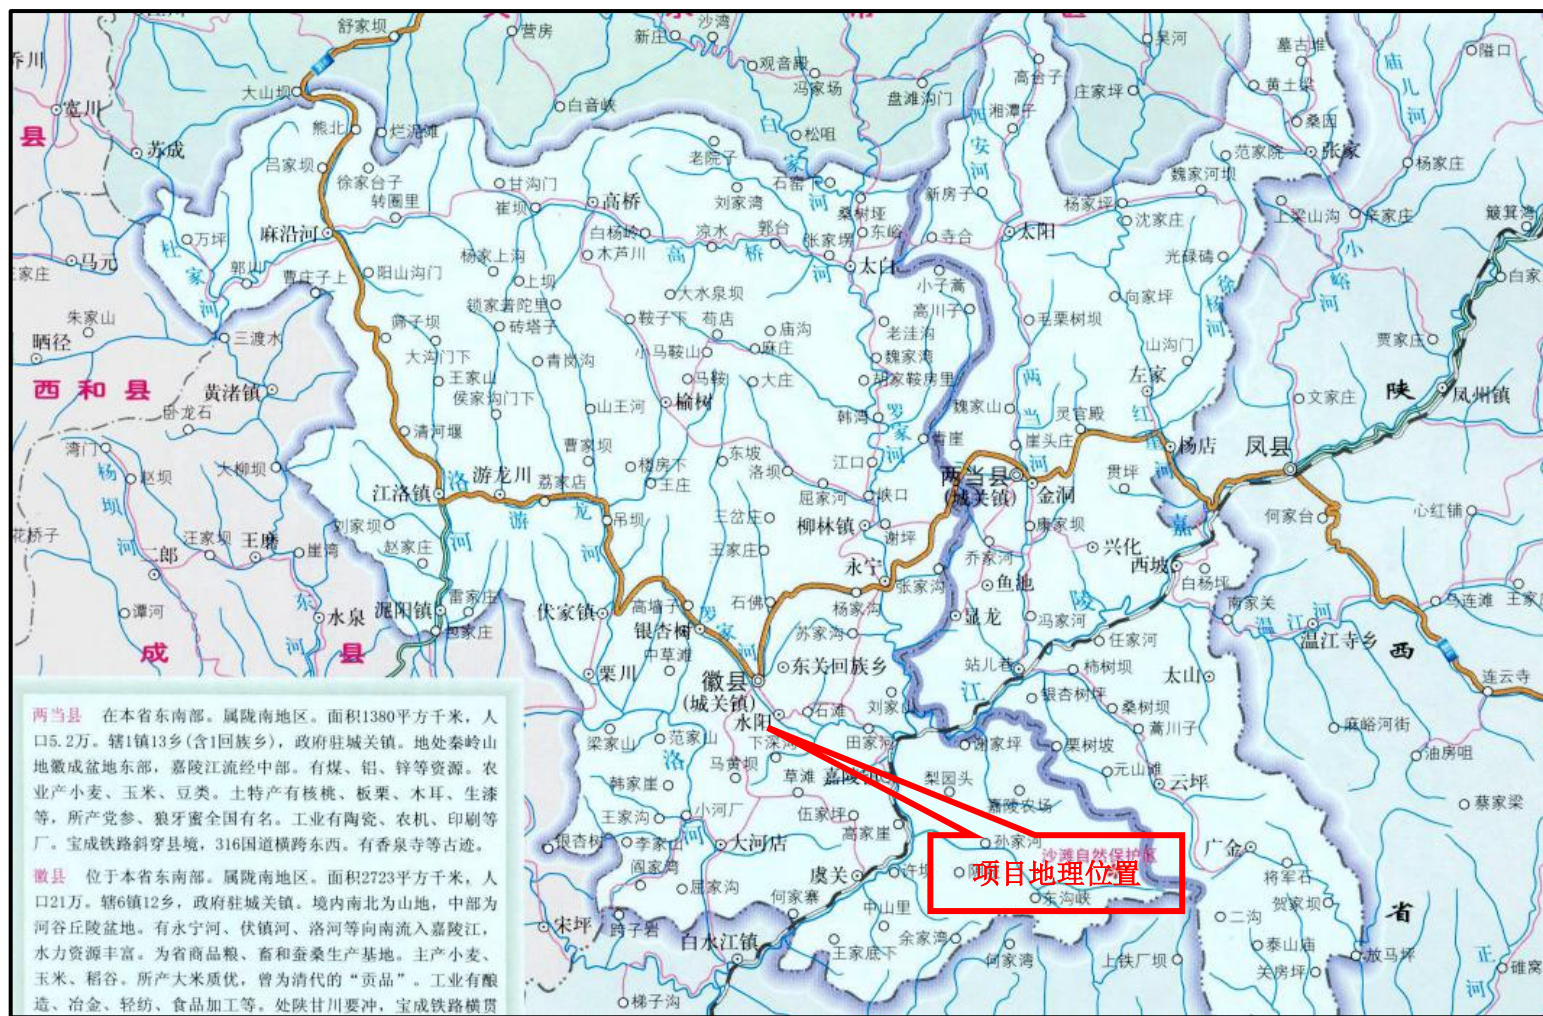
两当县 在本省东南部。属陇南地区。面积1380平方千米，人口5.2万。辖1镇13乡（含1回族乡），政府驻城关镇。地处秦岭山地徽成盆地东部，嘉陵江流经中部。有煤、铝、锌等资源。农业产小麦、玉米、豆类。土特产有核桃、板栗、木耳、生漆等，所产党参、狼牙蜜全国有名。工业有陶瓷、农机、印刷等厂。宝成铁路斜穿县境，316国道横跨东西。有香泉寺等古迹。

徽县 位于本省东南部。属陇南地区。面积2723平方千米，人口21万。辖6镇12乡，政府驻城关镇。境内南北为山地，中部为河谷丘陵盆地。有永宁河、伏镇河、洛河等向南流入嘉陵江，水力资源丰富。为省商品粮、畜和蚕桑生产基地。主产小麦、玉米、稻谷。所产大米质优，曾为清代的"贡品"。工业有酿造、冶金、轻纺、食品加工等。处陕甘川要冲，宝成铁路横贯

项目地理位置

沙渡自然保护区

西和县 成县 两当县（城关镇） 徽县（城关镇） 凤县 陕西省

舒家坝 营房 沙湾 新庄 观音殿 冯家场 白音峡 盘滩沟门 高台子 湘潭子 庄家坪 泉河 暴古堆 黄土梁 阳口 大山坝 熊北 烂泥滩 宽川 苏成 吕家坝 徐家台子 转圈里 甘沟门 崔坝 高桥 老院子 石窑下 刘家湾 白杨岭 木芦川 凉水 郭台 张家坝 桑树垭 东岭 寺台 太阳 新房子 魏家河坝 杨家坪 沈家庄 范家院 张家 杨家庄 桑园 上梁山沟 东家庄 簸箕湾 麻沿河 万坪 郭山 马元 家庄 曹庄子上 阳山沟门 杨家上沟 上坝 大水泉坝 太白 小子嵩 高川子 老洼沟 魏家湾 胡家鞍房里 光禄铺 向家坪 毛栗树坝 山沟门 左家 贾家庄 白家 朱家山 晒径 三渡水 锁家着陀里 砖塔子 鞍子下 荀店 庙沟 麻庄 大庄 青岗沟 小马鞍山 马鞍 榆树 韩湾 黄渚镇 卧龙石 王家山 侯家沟门下 山王河 清河堰 大沟门下 碾子坝 魏家山 灵官殿 崖头庄 杨店 文家庄 凤州镇 湾门 杨坝河 赵坝 大柳坝 曹家坝 楼房下 东坡 洛坝 江口 青崖 金洞 贯坪 江洛镇 游龙川 荔家店 王庄 屈家河 峡口 柳林镇 谢坪 庙家坝 兴化 西坡 白杨坪 何家台 心红铺 花桥子 刘家坝 赵家庄 吊坝 三岔庄 王家庄 永宁 乔家河 鱼池 王廉 二郎 汪家坝 崖湾 水泉 泥阳镇 雷家庄 包家庄 伏家镇 高墙子 银杏树 石佛 杨家沟 张家沟 显龙 冯家河 南家关 马连滩 王家 温江寺乡 谭河 中草滩 栗川 苏家沟 东关回族乡 任家河 站儿巷 柿树坝 太山 连云寺 银杏树 石滩 刘家 桑树坝 嵩川子 麻峪河街 梁家山 范家山 水阳 下深沟 田家湾 谢家坪 栗树坡 元山滩 云坪 油房咀 韩家崖 马黄坝 草滩 嘉陵 梨园头 蔡家梁 王家沟 小河厂 伍家坪 嘉陵农场 银杏树 李家山 大河店 高家崖 孙家沟 广金 阎家湾 屈家沟 虞关 许坝 何家寨 东沟峡 将军石 贺家坝 宋坪 路子沟 白水江镇 中山里 余家湾 二沟 泰山庙 王家底下 何家湾 上铁厂坝 关房坪 放马坪 碓窝 梯子沟 杜家河 洛河 游龙河 永宁河 罗家河 白家河 高桥河 安河 两当河 红崖河 嘉陵江 小峪河 徐家河 东河 温江河 陵江 正河